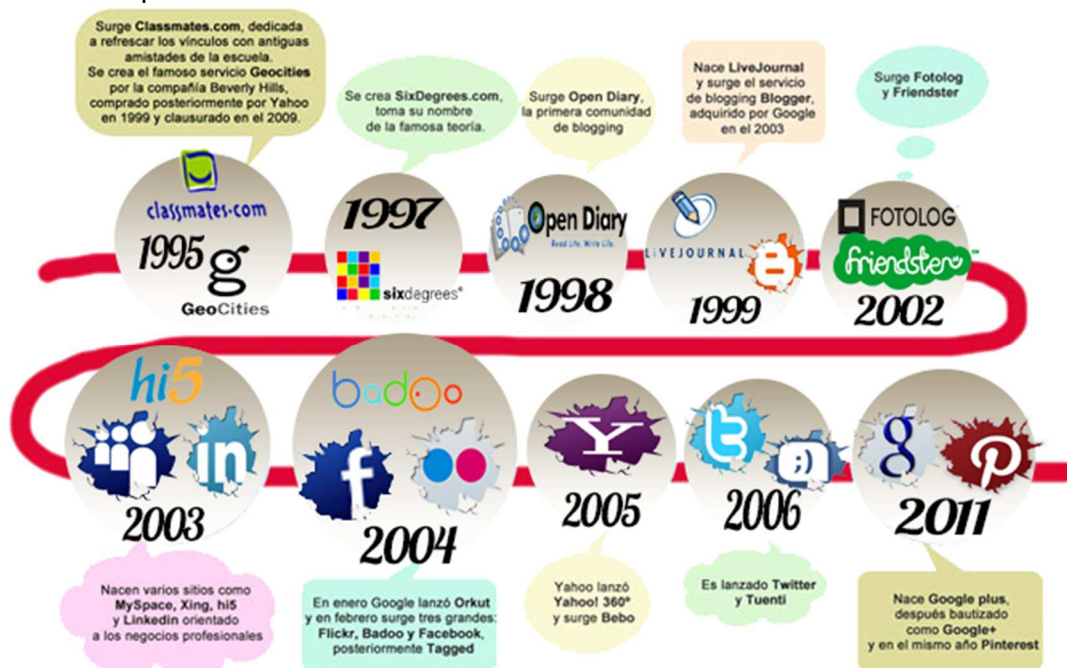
Surge Classmates.com, dedicada a refrescar los vínculos con antiguas amistades de la escuela. Se crea el famoso servicio Geocities por la compañía Beverly Hills, comprado posteriormente por Yahoo en 1999 y clausurado en el 2009.

Se crea SixDegrees.com, toma su nombre de la famosa teoría.

Surge Open Diary, la primera comunidad de blogging

Nace LiveJournal y surge el servicio de blogging Blogger, adquirido por Google en el 2003

Surge Fotolog y Friendster

classmates.com
1995
GeoCities

1997
sixdegrees®

Open Diary
Read Life, Write Life.
1998

LIVEJOURNAL
1999

FOTOLOG
friendster
2002

hi5
2003

badoo
2004

2005

2006

2011

Nacen varios sitios como MySpace, Xing, hi5 y Linkedin orientado a los negocios profesionales

En enero Google lanzó Orkut y en febrero surge tres grandes: Flickr, Badoo y Facebook, posteriormente Tagged

Yahoo lanzó Yahoo! 360° y surge Bebo

Es lanzado Twitter y Tuenti

Nace Google plus, después bautizado como Google+ y en el mismo año Pinterest